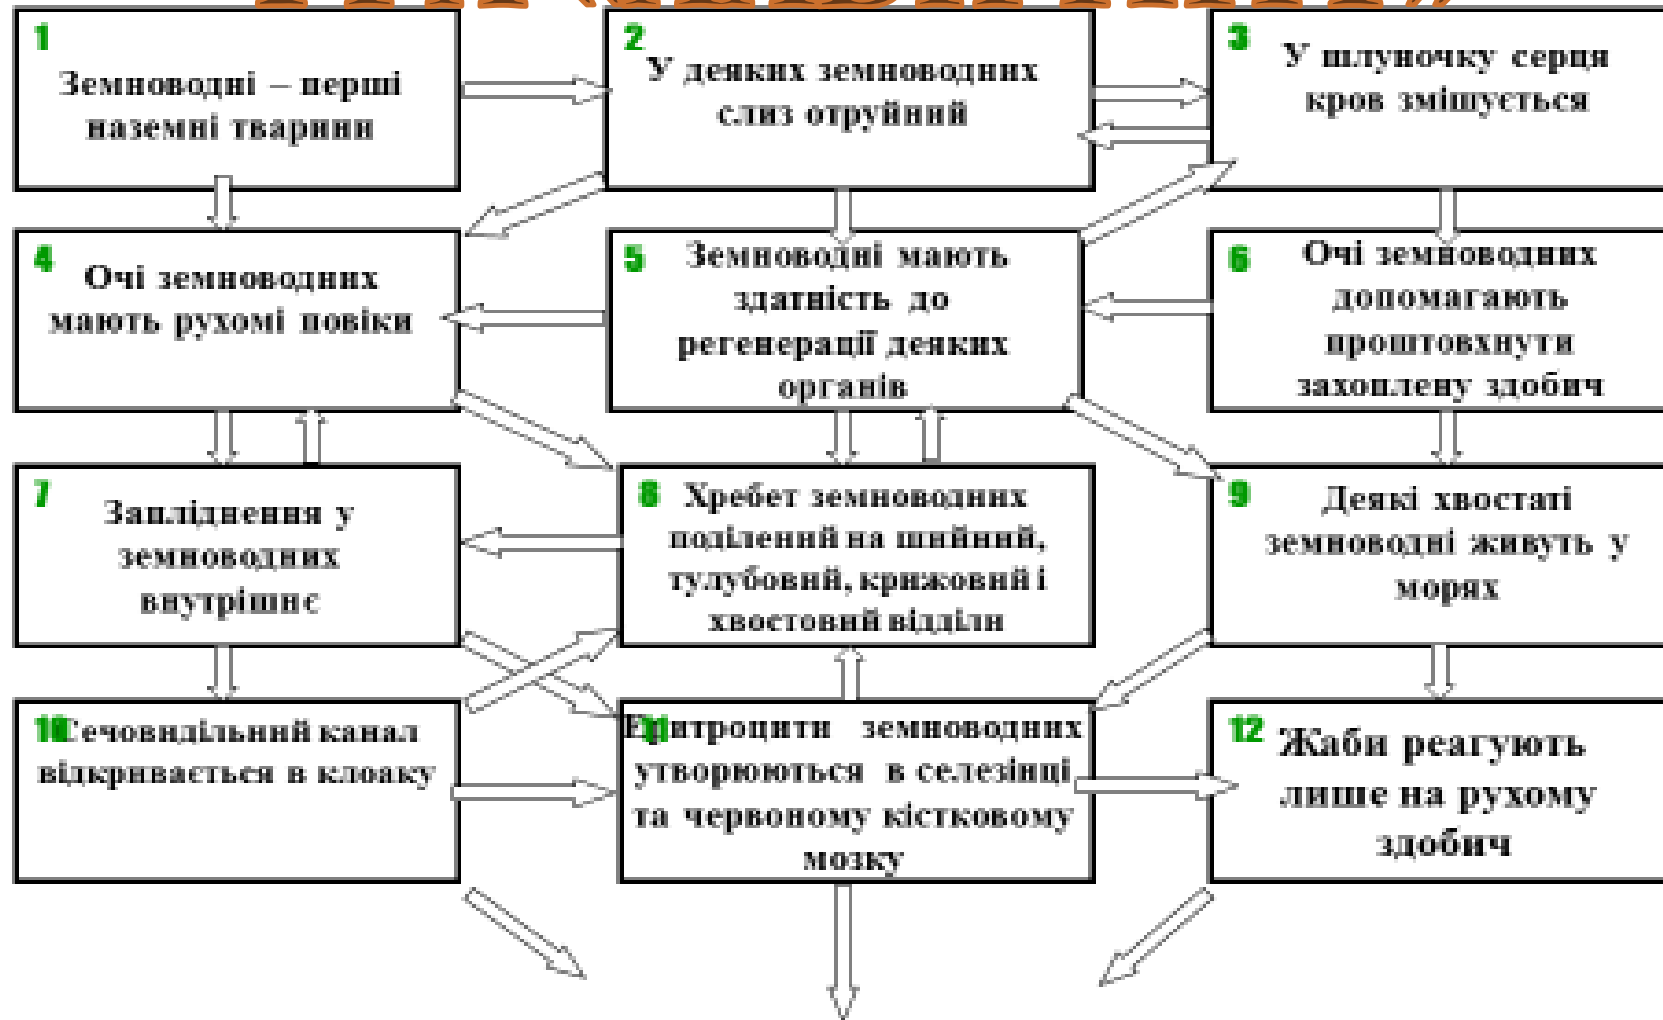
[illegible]

1 Земноводні – перші наземні тварини

2 У деяких земноводних слиз отруйний

3 У шлуночку серця кров змішується

4 Очі земноводних мають рухомі повіки

5 Земноводні мають здатність до регенерації деяких органів

6 Очі земноводних допомагають проштовхнути захоплену здобич

7 Запліднення у земноводних внутрішнє

8 Хребет земноводних поділений на шийний, тулубовий, крижовий і хвостовий відділи

9 Деякі хвостаті земноводні живуть у морях

10 Сечовидільний канал відкривається в клоаку

11 Еритроцити земноводних утворюються в селезінці та червоному кістковому мозку

12 Жаби реагують лише на рухому здобич